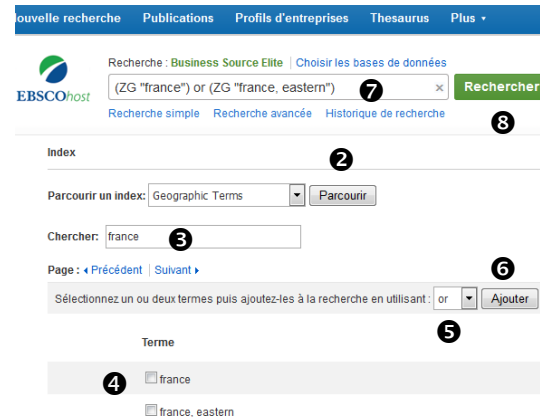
ouvelle recherche Publications Profils d'entreprises Thesaurus Plus ▾

EBSCOhost

Recherche : Business Source Elite | Choisir les bases de données

(ZG "france") or (ZG "france, eastern") ❼ ×

Rechercher

Recherche simple Recherche avancée Historique de recherche

❽

Index

❷

Parcourir un index: Geographic Terms Parcourir

Chercher: france ❸

Page : ◂ Précédent | Suivant ▸

❻

Sélectionnez un ou deux termes puis ajoutez-les à la recherche en utilisant : or Ajouter

❺

Terme

❹ france

france, eastern